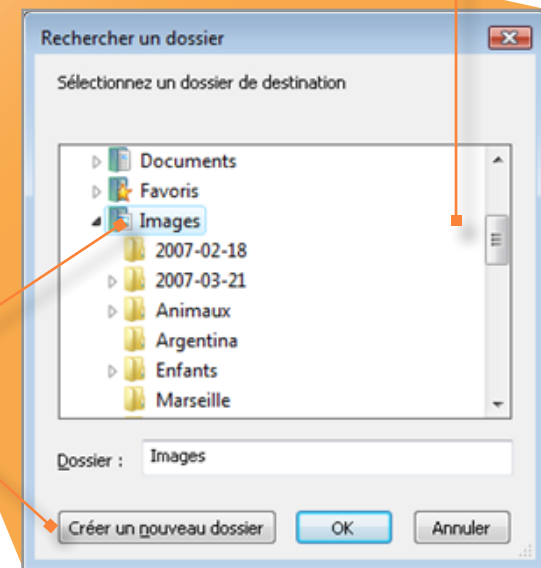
Rechercher un dossier

Sélectionnez un dossier de destination

Documents
Favoris
Images
2007-02-18
2007-03-21
Animaux
Argentina
Enfants
Marseille

Dossier : Images

Créer un nouveau dossier
OK
Annuler